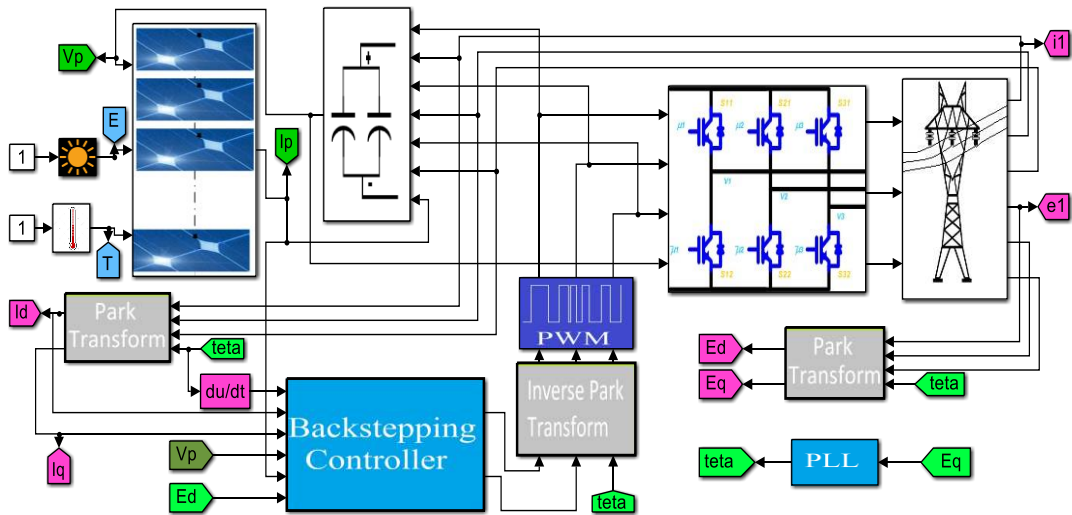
Vp

E

1

1

T

Ip

i1

S11 S21 S31

v1 v2 v3

S12 S22 S32

e1

Id

Park Transform

teta

du/dt

PWM

Inverse Park Transform

Backstepping Controller

Iq

Vp

Ed

teta

Ed

Eq

Park Transform

teta

teta

PLL

Eq